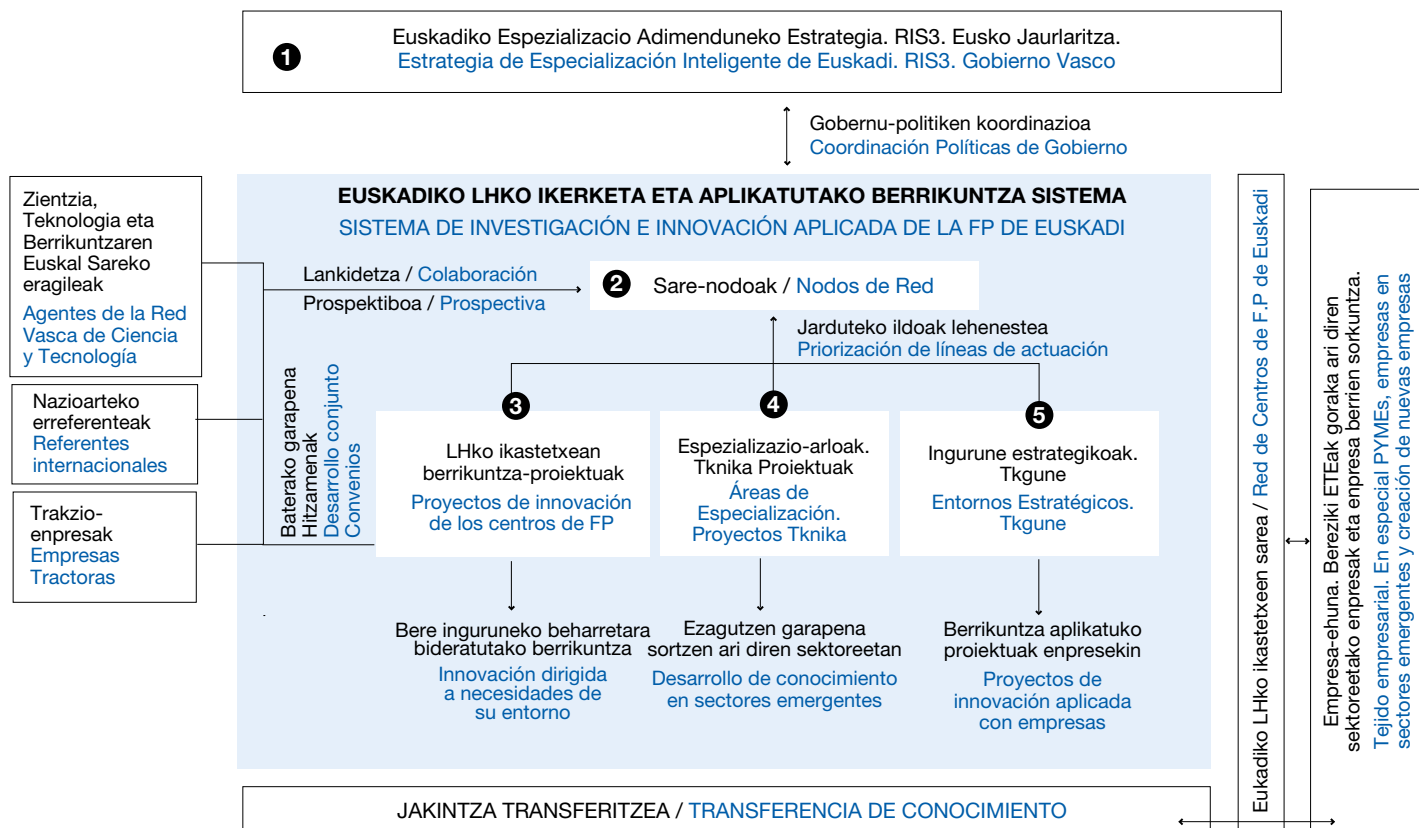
1 Euskadiko Espezializacio Adimenduneko Estrategia. RIS3. Eusko Jaurlaritza.
Estrategia de Especialización Inteligente de Euskadi. RIS3. Gobierno Vasco

Gobernu-politiken koordinazioa
Coordinación Políticas de Gobierno

Zientzia, Teknologia eta Berrikuntzaren Euskal Sareko eragileak
Agentes de la Red Vasca de Ciencia y Tecnología

Nazioarteko erreferenteak
Referentes internacionales

Trakzio-enpresak
Empresas Tractoras

EUSKADIKO LHKO IKERKETA ETA APLIKATUTAKO BERRIKUNTZA SISTEMA
SISTEMA DE INVESTIGACIÓN E INNOVACIÓN APLICADA DE LA FP DE EUSKADI

Lankidetza / Colaboración
Prospektiboa / Prospectiva

2 Sare-nodoak / Nodos de Red

Jarduteko ildoak lehenestea
Priorización de líneas de actuación

Baterako garapena
Hitzamenak
Desarrollo conjunto
Convenios

3 LHko ikastetxean berrikuntza-proiektuak
Proyectos de innovación de los centros de FP

4 Espezializazio-arloak. Tknika Proiektuak
Áreas de Especialización. Proyectos Tknika

5 Ingurune estrategikoak. Tkgune
Entornos Estratégicos. Tkgune

Bere inguruneko beharretara bideratutako berrikuntza
Innovación dirigida a necesidades de su entorno

Ezagutzen garapena sortzen ari diren sektoreetan
Desarrollo de conocimiento en sectores emergentes

Berrikuntza aplikatuko proiektuak enpresekin
Proyectos de innovación aplicada con empresas

Eukadiko LHko ikastetxeen sarea / Red de Centros de F.P de Euskadi

Empresa-ehuna. Bereziki ETEak goraka ari diren sektoreetako enpresak eta enpresa berrien sorkuntza.
Tejido empresarial. En especial PYMEs, empresas en sectores emergentes y creación de nuevas empresas

JAKINTZA TRANSFERITZEA / TRANSFERENCIA DE CONOCIMIENTO